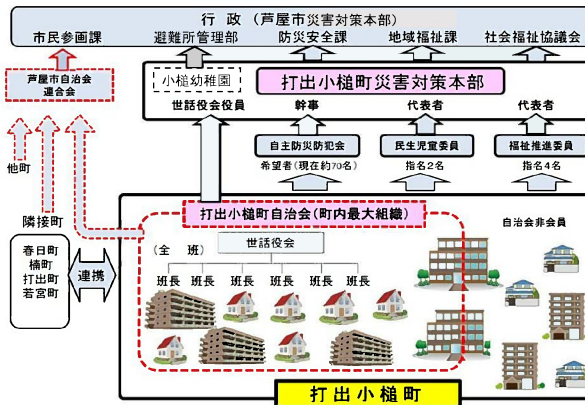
行　政（芦屋市災害対策本部）

市民参画課　避難所管理部　防災安全課　地域福祉課　社会福祉協議会

芦屋市自治会連合会

小槌幼稚園

打出小槌町災害対策本部

世話役会役員　幹事　代表者　代表者

自主防災防犯会　民生児童委員　福祉推進委員

希望者（現在約70名）　指名2名　指名4名

他町

隣接町

春日町
楠町
打出町
若宮町

連携

打出小槌町自治会（町内最大組織）

自治会非会員

（全　班）

世話役会

班長　班長　班長　班長　班長　班長

打出小槌町